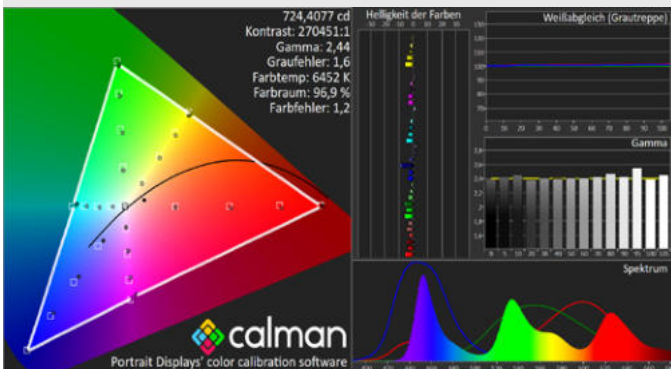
724,4077 cd
Kontrast: 270451:1
Gamma: 2,44
Graufehler: 1,6
Farbtemp: 6452 K
Farbraum: 96,9 %
Farbfehler: 1,2

calman
Portrait Displays' color calibration software

Helligkeit der Farben

Weißabgleich (Grautreppe)

Gamma

Spektrum